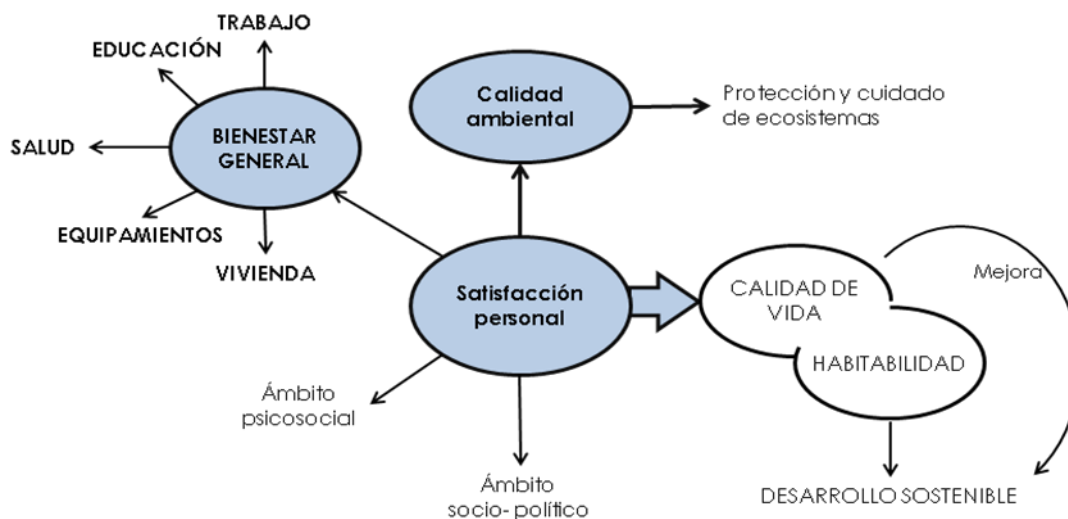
TRABAJO

EDUCACIÓN

SALUD

BIENESTAR GENERAL

EQUIPAMIENTOS

VIVIENDA

Calidad ambiental

Protección y cuidado de ecosistemas

Satisfacción personal

Mejora

CALIDAD DE VIDA

HABITABILIDAD

Ámbito psicosocial

Ámbito socio- político

DESARROLLO SOSTENIBLE